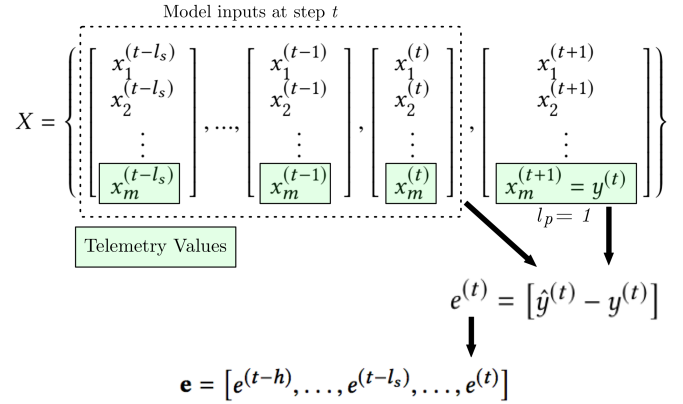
Model inputs at step $t$

$X = \left\{ \begin{bmatrix} x_1^{(t-l_s)} \\ x_2^{(t-l_s)} \\ \vdots \\ x_m^{(t-l_s)} \end{bmatrix}, \ldots, \begin{bmatrix} x_1^{(t-1)} \\ x_2^{(t-1)} \\ \vdots \\ x_m^{(t-1)} \end{bmatrix}, \begin{bmatrix} x_1^{(t)} \\ x_2^{(t)} \\ \vdots \\ x_m^{(t)} \end{bmatrix}, \begin{bmatrix} x_1^{(t+1)} \\ x_2^{(t+1)} \\ \vdots \\ x_m^{(t+1)} = y^{(t)} \end{bmatrix} \right\}$

$l_p = 1$

Telemetry Values

$e^{(t)} = \left[\hat{y}^{(t)} - y^{(t)}\right]$

$\mathbf{e} = \left[e^{(t-h)}, \ldots, e^{(t-l_s)}, \ldots, e^{(t)}\right]$